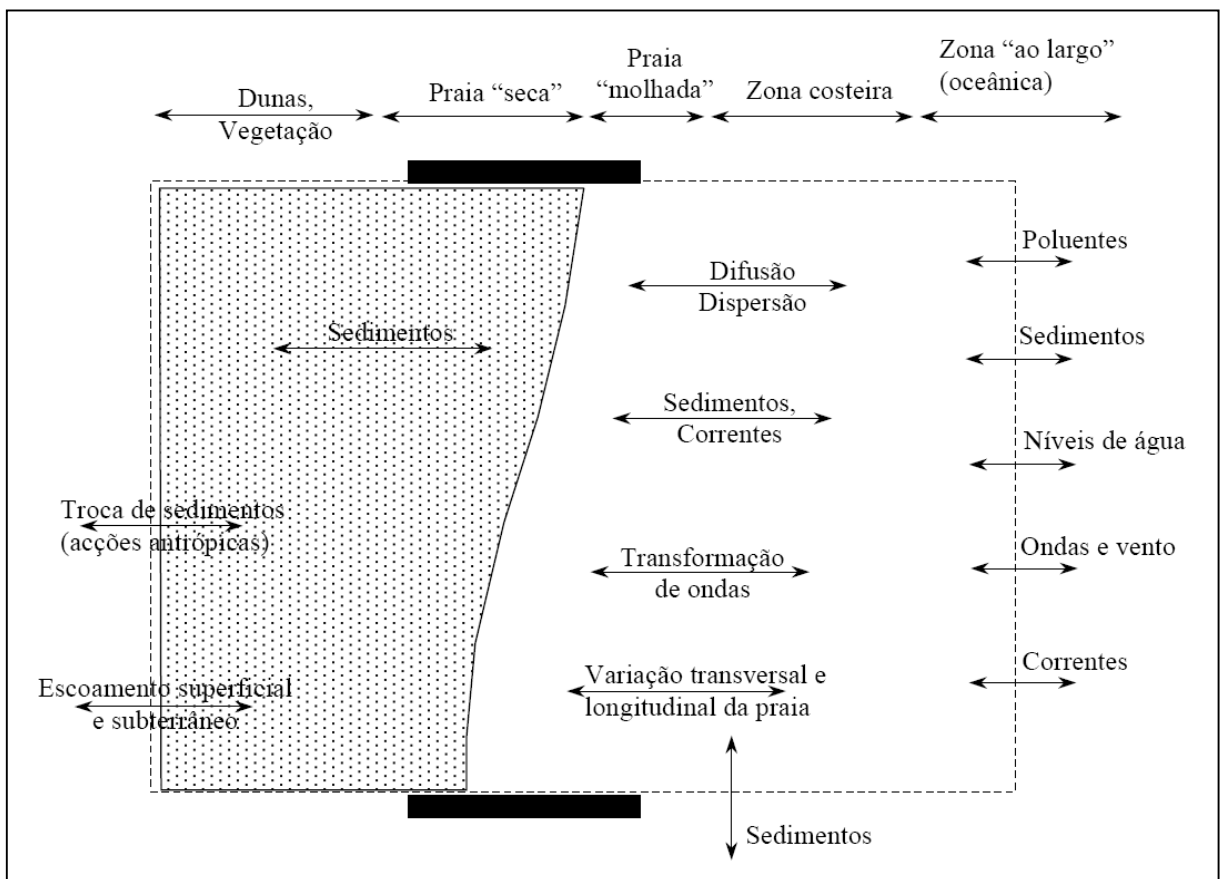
Dunas, Vegetação

Praia "seca"

Praia "molhada"

Zona costeira

Zona "ao largo" (oceânica)

Poluentes

Difusão Dispersão

Sedimentos

Sedimentos

Sedimentos, Correntes

Níveis de água

Troca de sedimentos (acções antrópicas)

Transformação de ondas

Ondas e vento

Correntes

Escoamento superficial e subterrâneo

Variação transversal e longitudinal da praia

Sedimentos